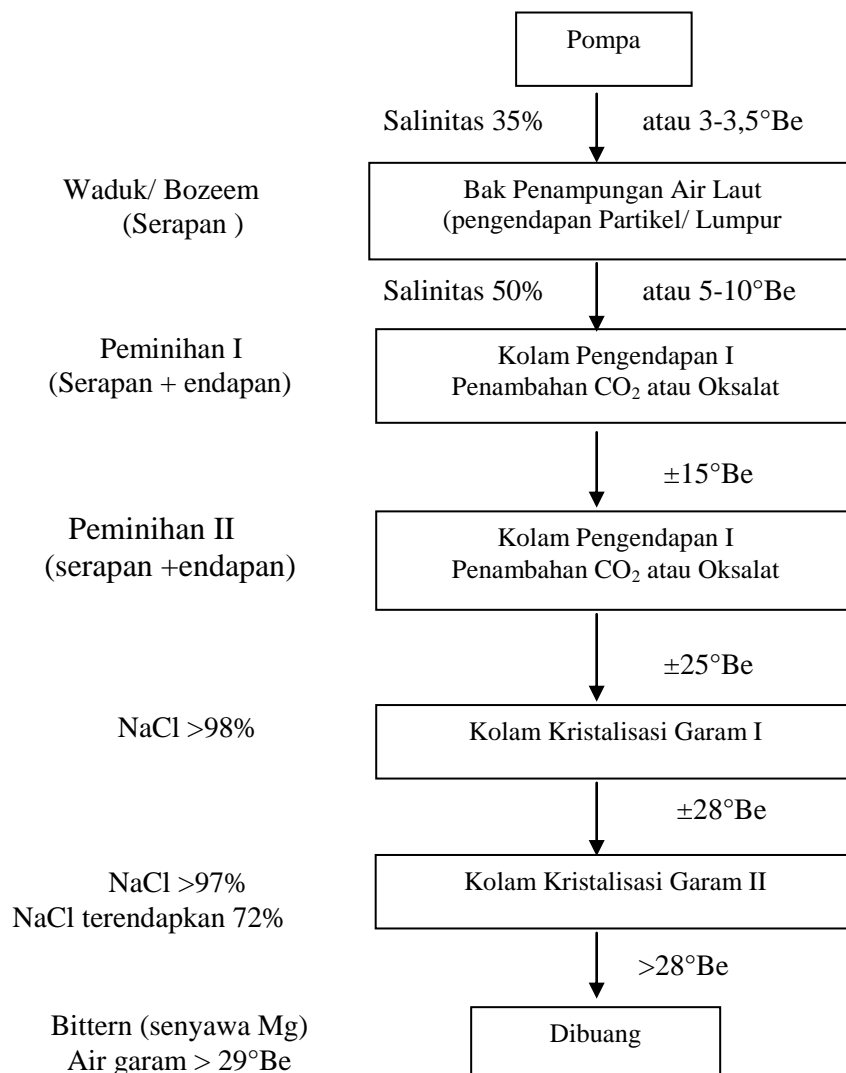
Pompa

Salinitas 35% atau 3-3,5°Be

Waduk/ Bozeem (Serapan )

Bak Penampungan Air Laut (pengendapan Partikel/ Lumpur

Salinitas 50% atau 5-10°Be

Peminihan I (Serapan + endapan)

Kolam Pengendapan I Penambahan $CO_2$ atau Oksalat

±15°Be

Peminihan II (serapan +endapan)

Kolam Pengendapan I Penambahan $CO_2$ atau Oksalat

±25°Be

NaCl >98%

Kolam Kristalisasi Garam I

±28°Be

NaCl >97% NaCl terendapkan 72%

Kolam Kristalisasi Garam II

>28°Be

Bittern (senyawa Mg) Air garam > 29°Be

Dibuang